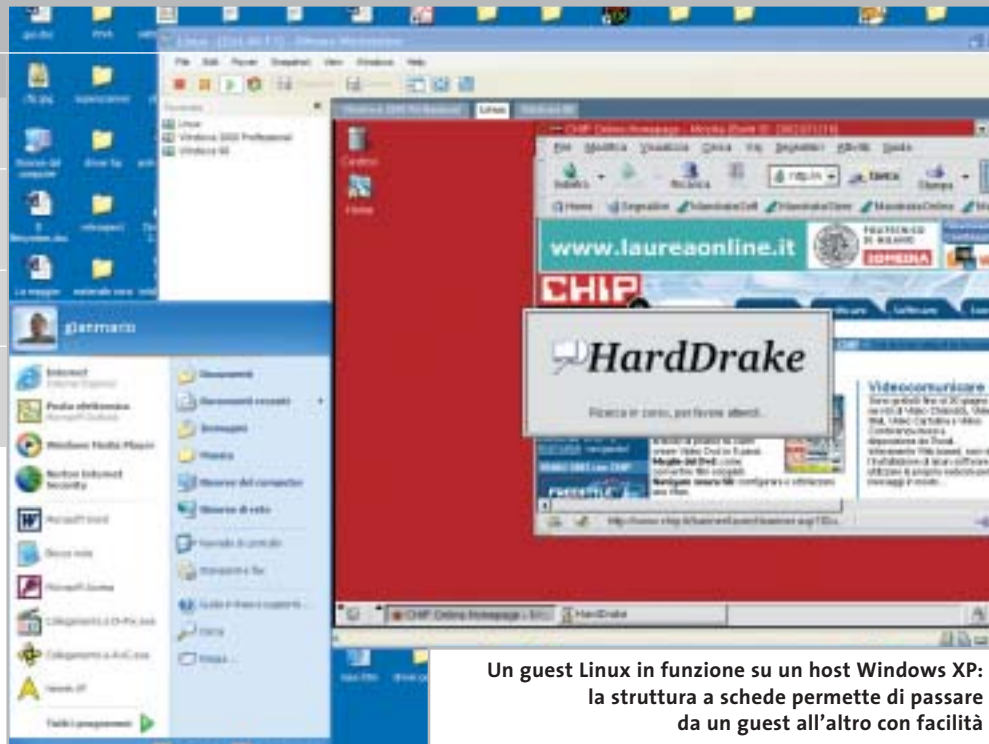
giannarco

Internet

Posta elettronica

Windows Media Player

Norton Internet Security

Microsoft Word

Blocco note

Tutti i programmi

Documenti

Documenti recenti

Immagini

Musica

Risorse del computer

Risorse di rete

Pannello di controllo

Stampanti e fax

Guida in linea e supporto tecnico

Cerca

Esegui...

Linux - VMware Workstation

File Edit Power Snapshot View Windows Help

Linux

Windows 2000 Professional

Windows 98

Cestino

Home

CHIP Online Homepage - Mozilla

File Modifica Visualizza Vai Segnalibri Strumenti Aiuto

Indietro

Ricarica

Stampa

Home

Segnalibri

www.laureaonline.it

CHIP

HardDrake

Ricerca in corso, per favore attendi...

Videocomunicare

CHIP Online Homepage - M...

HardDrake

Un guest Linux in funzione su un host Windows XP: la struttura a schede permette di passare da un guest all'altro con facilità